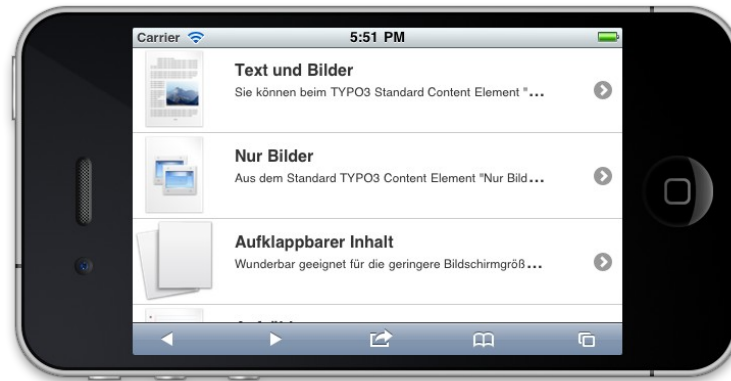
Carrier

5:51 PM

Text und Bilder
Sie können beim TYPO3 Standard Content Element "...

Nur Bilder
Aus dem Standard TYPO3 Content Element "Nur Bild...

Aufklappbarer Inhalt
Wunderbar geeignet für die geringere Bildschirmgröß...

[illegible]